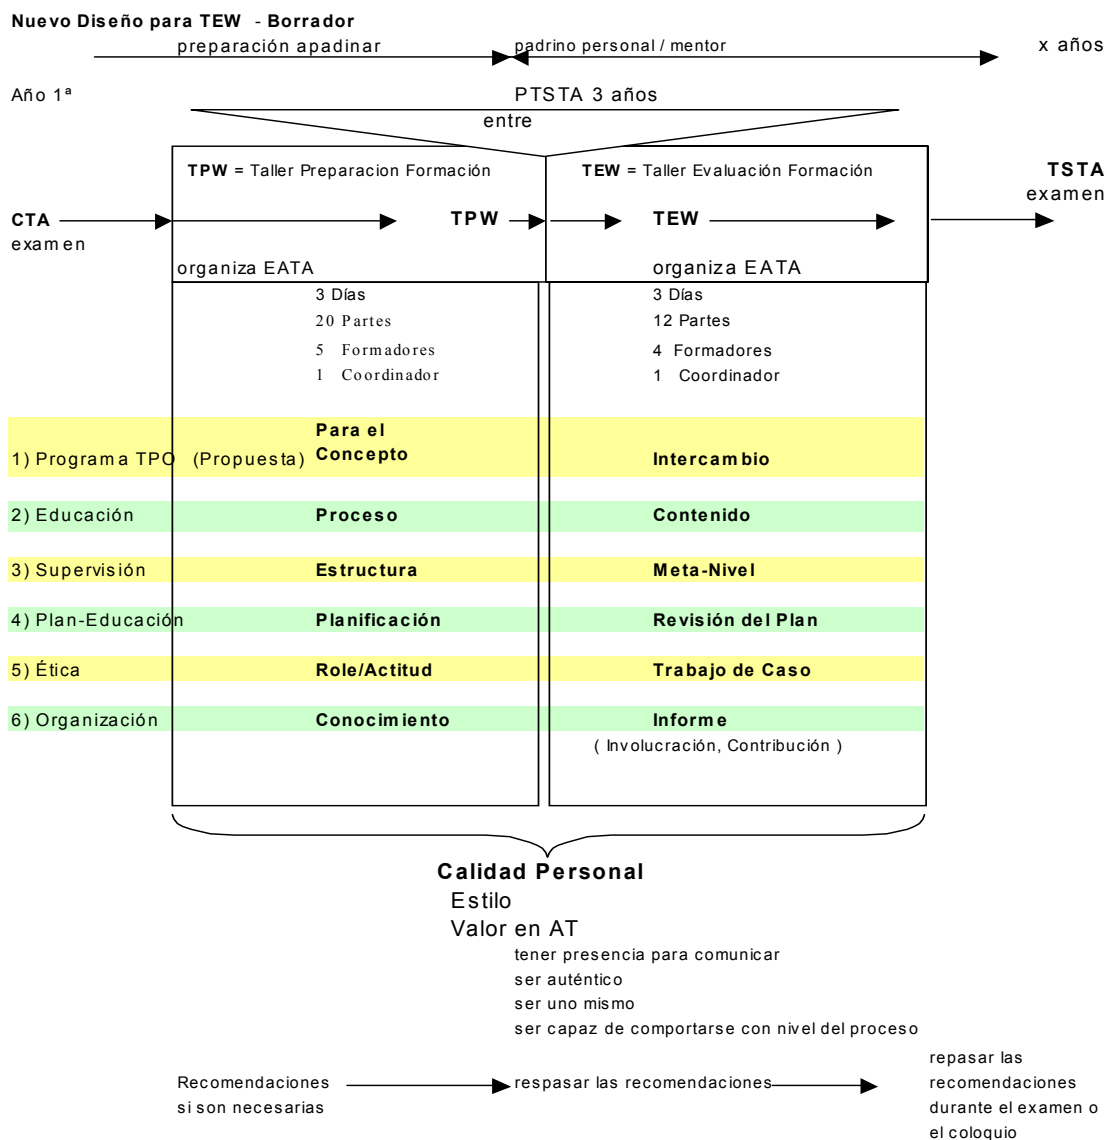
Nuevo Diseño para TEW - Borrador

preparación apadinar

padrino personal / mentor

x años

Año 1ª

PTSTA 3 años

entre

TPW = Taller Preparacion Formación

TEW = Taller Evaluación Formación

TSTA
examen

CTA
examen

TPW

TEW

organiza EATA

organiza EATA

3 Días
20 Partes
5 Formadores
1 Coordinador

3 Días
12 Partes
4 Formadores
1 Coordinador

| | | |
|---|---|---|
| 1) Programa TPO (Propuesta) | Para el Concepto | Intercambio |
| 2) Educación | Proceso | Contenido |
| 3) Supervisión | Estructura | Meta-Nivel |
| 4) Plan-Educación | Planificación | Revisión del Plan |
| 5) Ética | Role/Actitud | Trabajo de Caso |
| 6) Organización | Conocimiento | Informe |

( Involucración, Contribución )

Calidad Personal
Estilo
Valor en AT
tener presencia para comunicar
ser auténtico
ser uno mismo
ser capaz de comportarse con nivel del proceso

Recomendaciones si son necesarias

respasar las recomendaciones

repasar las recomendaciones durante el examen o el coloquio